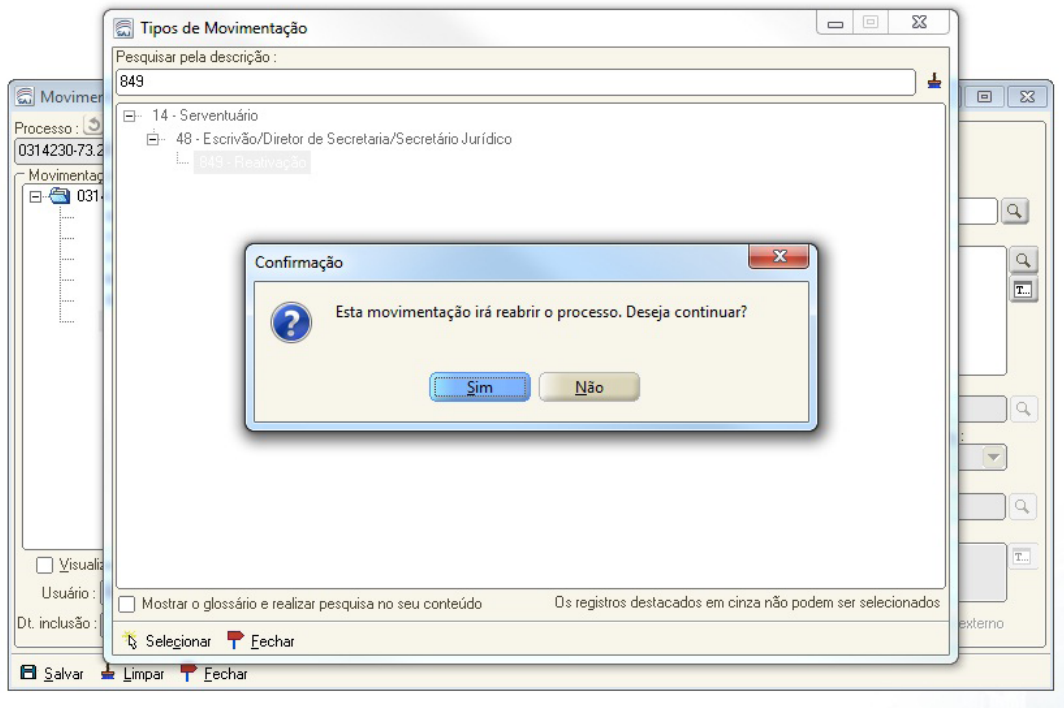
Movimer
Processo :
0314230-73.2
Movimentaç
031

Tipos de Movimentação
Pesquisar pela descrição :
849
14 - Serventuário
48 - Escrivão/Diretor de Secretaria/Secretário Jurídico
849 - Reativação

Confirmação
Esta movimentação irá reabrir o processo. Deseja continuar?
Sim
Não

Visualiz
Usuário :
Dt. inclusão :
Mostrar o glossário e realizar pesquisa no seu conteúdo
Os registros destacados em cinza não podem ser selecionados
externo
Selecionar
Fechar
Salvar
Limpar
Fechar